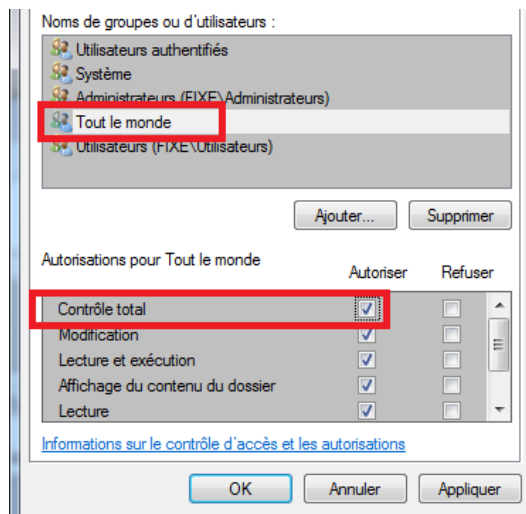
Noms de groupes ou d'utilisateurs :

Utilisateurs authentifiés
Système
Administrateurs (FIXE\Administrateurs)
Tout le monde
Utilisateurs (FIXE\Utilisateurs)

Ajouter... Supprimer

Autorisations pour Tout le monde

| | Autoriser | Refuser |
|---|---|---|
| Contrôle total | ☑ | ☐ |
| Modification | ☑ | ☐ |
| Lecture et exécution | ☑ | ☐ |
| Affichage du contenu du dossier | ☑ | ☐ |
| Lecture | ☑ | ☐ |

Informations sur le contrôle d'accès et les autorisations

OK Annuler Appliquer